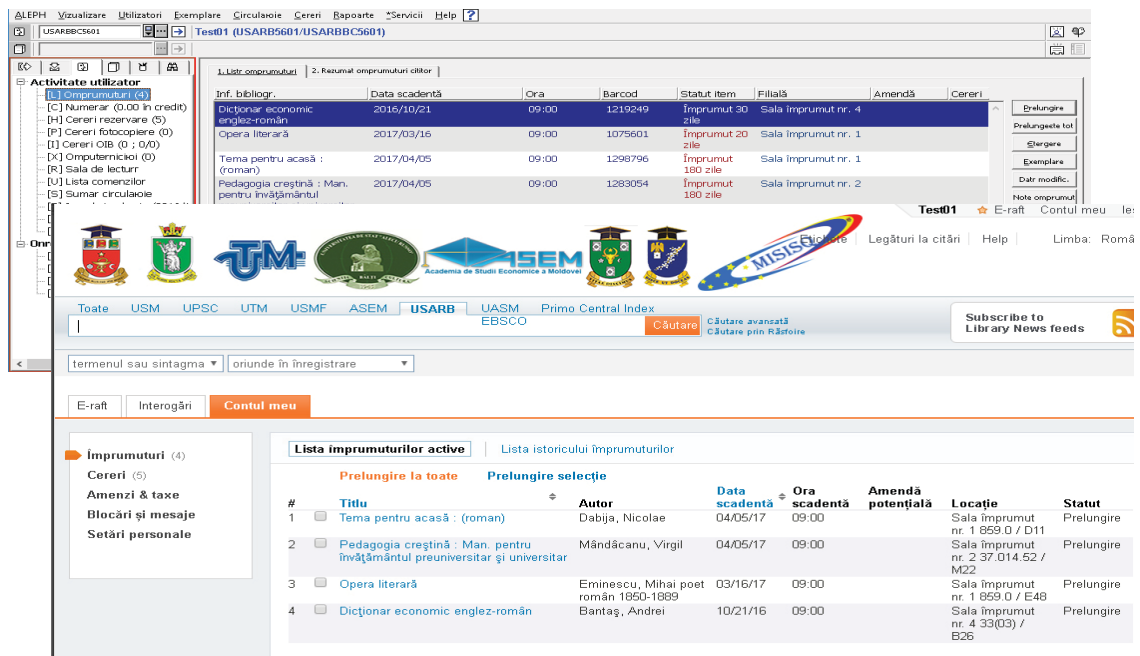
ALEPH Vizualizare Utilizatori Exemplare Circulaoie Cereri Rapoarte *Servicii Help

USARBBC5601

Test01 (USARB5601/USARBBC5601)

Activitate utilizator
[L] Omprumuturi (4)
[C] Numerar (0.00 în credit)
[H] Cereri rezervare (5)
[P] Cereri fotocopiere (0)
[I] Cereri OIB (0 ; 0/0)
[X] Omputernicioi (0)
[R] Sala de lecturr
[U] Lista comenzilor
[S] Sumar circulaoie

1. Listr omprumuturi | 2. Rezumat omprumuturi cititor

| Inf. bibliogr. | Data scadentă | Ora | Barcod | Statut item | Filială | Amendă | Cereri |
|---|---|---|---|---|---|---|---|
| Dicţionar economic englez-român | 2016/10/21 | 09:00 | 1219249 | Împrumut 30 zile | Sala împrumut nr. 4 | | |
| Opera literară | 2017/03/16 | 09:00 | 1075601 | Împrumut 20 zile | Sala împrumut nr. 1 | | |
| Tema pentru acasă : (roman) | 2017/04/05 | 09:00 | 1298796 | Împrumut 180 zile | Sala împrumut nr. 1 | | |
| Pedagogia creştină : Man. pentru învăţământul | 2017/04/05 | 09:00 | 1283054 | Împrumut 180 zile | Sala împrumut nr. 2 | | |

Prelungire
Prelungeste tot
Stergere
Exemplare
Datr modific.
Note omprumut

Test01 E-raft Contul meu

ASEM
Academia de Studii Economice a Moldovei
MISIS

Etichete Legături la citări Help Limba: Româ

Toate USM UPSC UTM USMF ASEM USARB UASM Primo Central Index EBSCO

Căutare
Căutare avansată
Căutare prin Răsfoire

Subscribe to Library News feeds

termenul sau sintagma ▾ oriunde în înregistrare ▾

E-raft Interogări Contul meu

Împrumuturi (4)
Cereri (5)
Amenzi & taxe
Blocări şi mesaje
Setări personale

Lista împrumuturilor active | Lista istoricului împrumuturilor

Prelungire la toate Prelungire selecţie

| # | | Titlu | Autor | Data scadentă | Ora scadentă | Amendă potenţială | Locaţie | Statut |
|---|---|---|---|---|---|---|---|---|
| 1 | | Tema pentru acasă : (roman) | Dabija, Nicolae | 04/05/17 | 09:00 | | Sala împrumut nr. 1 859.0 / D11 | Prelungire |
| 2 | | Pedagogia creştină : Man. pentru învăţământul preuniversitar şi universitar | Mândâcanu, Virgil | 04/05/17 | 09:00 | | Sala împrumut nr. 2 37.014.52 / M22 | Prelungire |
| 3 | | Opera literară | Eminescu, Mihai poet român 1850-1889 | 03/16/17 | 09:00 | | Sala împrumut nr. 1 859.0 / E48 | Prelungire |
| 4 | | Dicţionar economic englez-român | Bantaş, Andrei | 10/21/16 | 09:00 | | Sala împrumut nr. 4 33(03) / B26 | Prelungire |